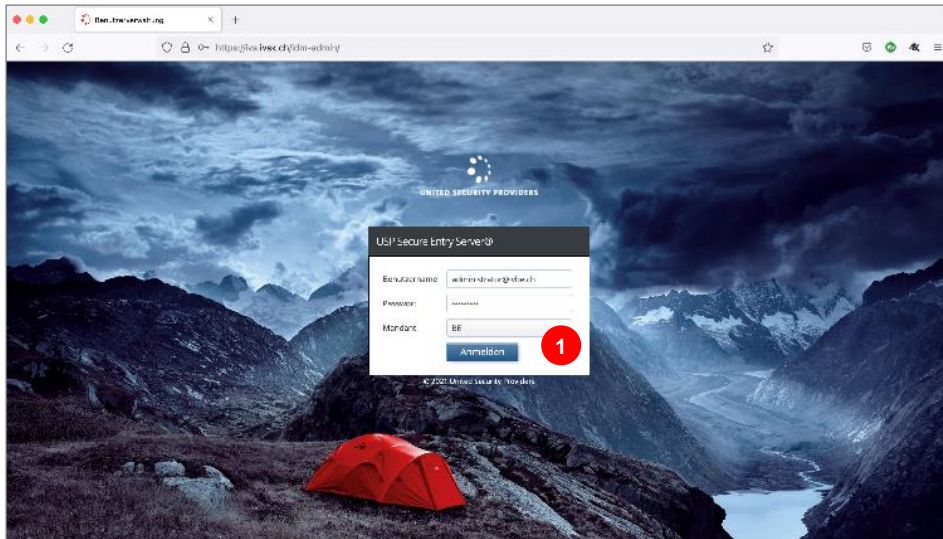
Benutzerverwaltung

https://les.lvsc.ch/idm-admin/

UNITED SECURITY PROVIDERS

USP Secure Entry Server®

Benutzername administrator@vbe.ch

Passwort ••••••••

Mandant BE

Anmelden

1

© 2021 United Security Providers